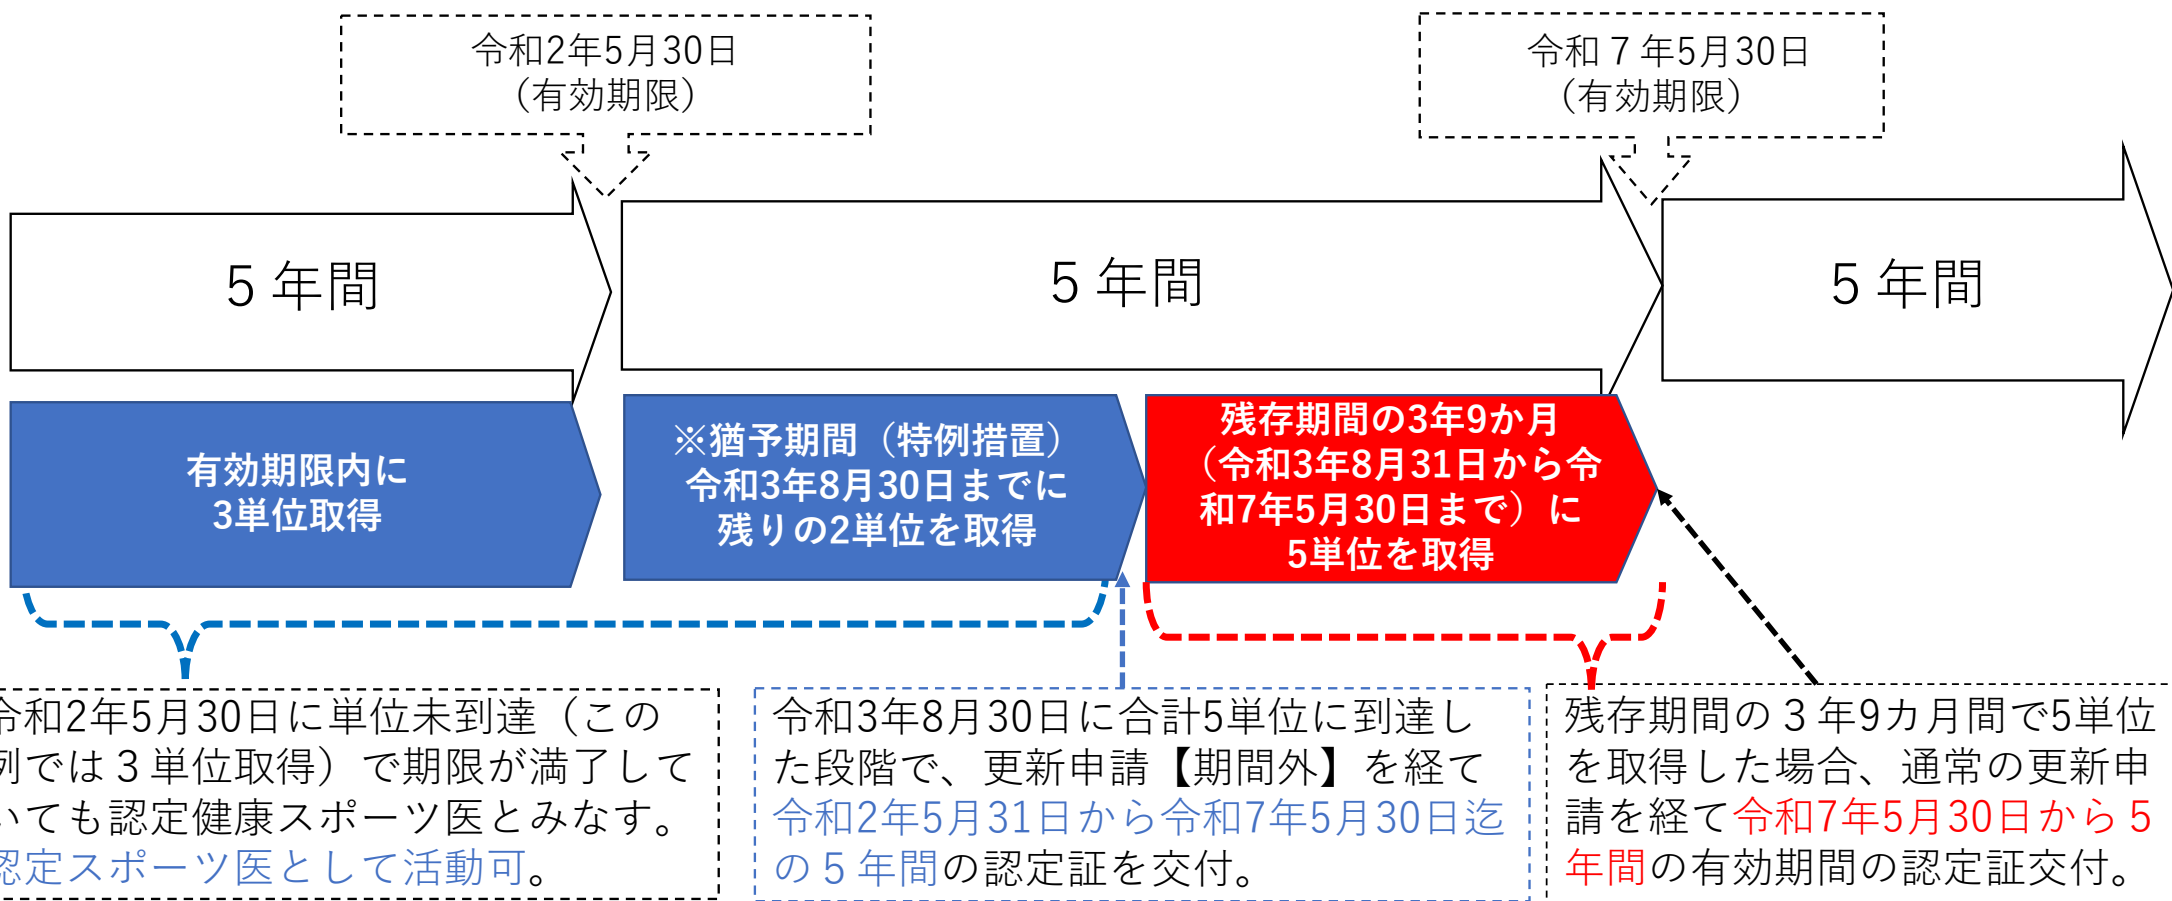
令和2年5月30日
（有効期限）

令和７年5月30日
（有効期限）

５年間

５年間

５年間

有効期限内に
3単位取得

※猶予期間（特例措置）
令和3年8月30日までに
残りの2単位を取得

残存期間の3年9か月
（令和3年8月31日から令和7年5月30日まで）に
5単位を取得

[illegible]令和2年5月30日に単位未到達（この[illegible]例では３単位取得）で期限が満了して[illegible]いても認定健康スポーツ医とみなす。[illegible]認定スポーツ医として活動可。

令和3年8月30日に合計5単位に到達した段階で、更新申請【期間外】を経て令和2年5月31日から令和7年5月30日迄の５年間の認定証を交付。

残存期間の３年9カ月間で5単位を取得した場合、通常の更新申請を経て令和7年5月30日から５年間の有効期間の認定証交付。